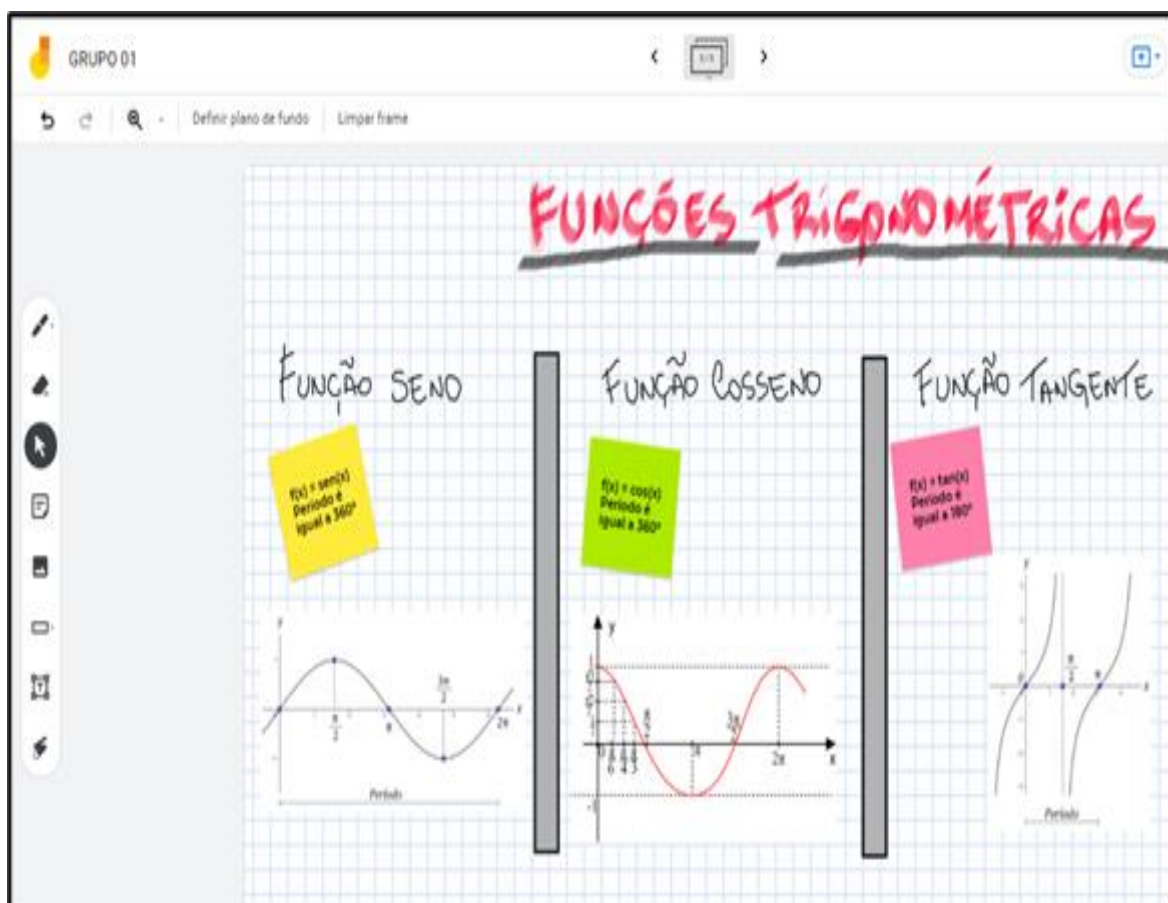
GRUPO 01

1/1

Definir plano de fundo

Limpar frame

FUNÇÕES TRIGONOMÉTRICAS

FUNÇÃO SENO

$f(x) = sen(x)$
Período é igual a 360°

y

$\frac{\pi}{2}$

$\pi$

$\frac{3\pi}{2}$

$2\pi$

x

Período

FUNÇÃO COSSENO

$f(x) = cos(x)$
Período é igual a 360°

y

1

$\frac{\pi}{6}$ $\frac{\pi}{4}$ $\frac{\pi}{3}$

$\frac{\pi}{2}$

$\pi$

$\frac{3\pi}{2}$

$2\pi$

x

-1

FUNÇÃO TANGENTE

$f(x) = tan(x)$
Período é igual a 180°

y

$\frac{\pi}{2}$

$\pi$

Período